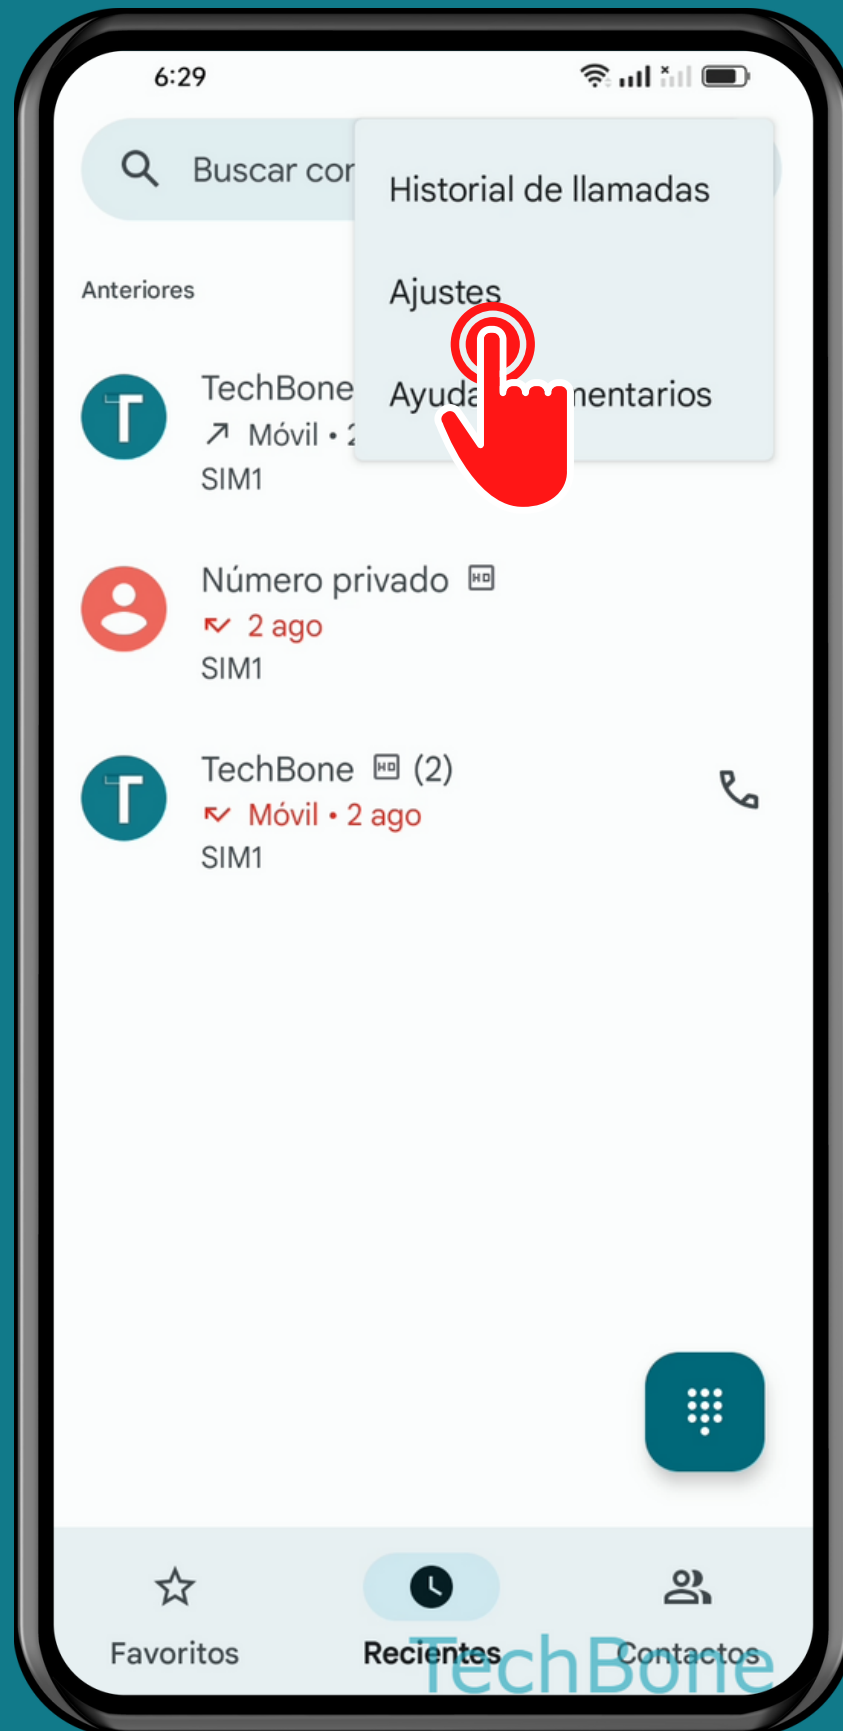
6:29

Buscar cor

Historial de llamadas

Ajustes

Ayuda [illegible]nentarios

Anteriores

T TechBone
Móvil • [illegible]
SIM1

Número privado HD
2 ago
SIM1

T TechBone HD (2)
Móvil • 2 ago
SIM1

Favoritos

Recientes

Contactos

TechBone